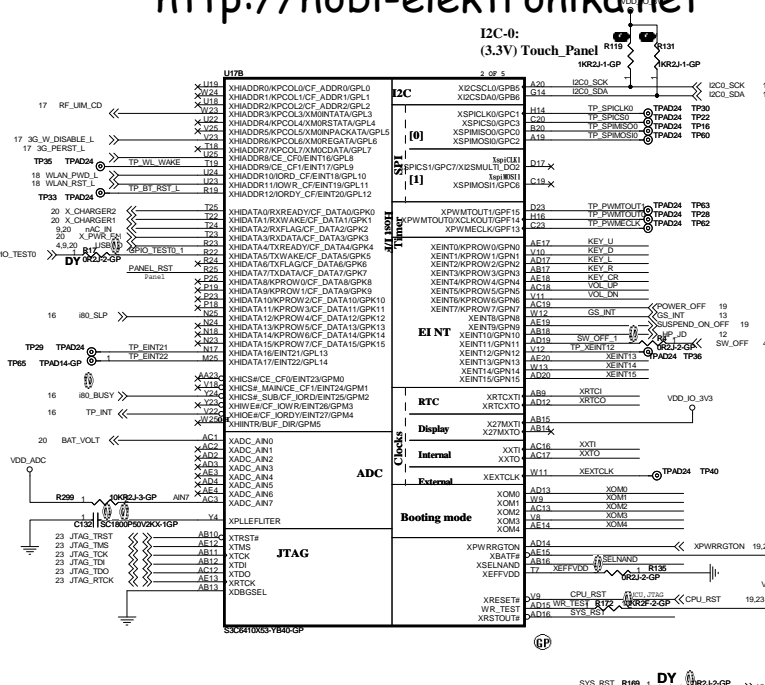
http://nobi-elektronika.net

I2C-0:
(3.3V) Touch_Panel
R119 R131
1KR2J-1-GP 1KR2J-1-GP

U17B
2 OF 5

U19 XHIADDR0/KPCOL0/CF_ADDR0/GPL0
W24 XHIADDR1/KPCOL1/CF_ADDR1/GPL1
17 RF_UIM_CD U18 XHIADDR2/KPCOL2/CF_ADDR2/GPL2
V22 XHIADDR3/KPCOL3/XM0INTATA/GPL3
U25 XHIADDR4/KPCOL4/XM0RSTATA/GPL4
17 3G_W_DISABLE_L V23 XHIADDR5/KPCOL5/XM0INPACKATA/GPL5
17 3G_PERST_L U26 XHIADDR6/KPCOL6/XM0REGATA/GPL6
TP35 TPAD24 TP_WL_WAKE T18 XHIADDR7/KPCOL7/XM0CDATA/GPL7
18 WLAN_PWD_L U17 XHIADDR8/CE_CF0/EINT16/GPL8
18 WLAN_RST_L T19 XHIADDR9/CE_CF1/EINT17/GPL9
TP_BT_RST_L U16 XHIADDR10/IORD_CF/EINT18/GPL10
TP33 TPAD24 R19 XHIADDR11/IOWR_CF/EINT19/GPL11
XHIADDR12/IORDY_CF/EINT20/GPL12

20 X_CHARGER2 T25 XHIDATA0/RXREADY/CF_DATA0/GPK0
20 X_CHARGER1 T22 XHIDATA1/RXWAKE/CF_DATA1/GPK1
9,20 nAC_IN T24 XHIDATA2/RXFLAG/CF_DATA2/GPK2
20 X_PWR_EN T23 XHIDATA3/RXDATA/CF_DATA3/GPK3
4,9,20 USB_ON R23 XHIDATA4/TXREADY/CF_DATA4/GPK4
IO_TEST0 R17 GPIO_TEST0_1 R22 XHIDATA5/TXWAKE/CF_DATA5/GPK5
DY 0R2J-2-GP R24 XHIDATA6/TXFLAG/CF_DATA6/GPK6
PANEL_RST R25 XHIDATA7/TXDATA/CF_DATA7/GPK7
Panel P19 XHIDATA8/KPROW0/CF_DATA8/GPK8
P23 XHIDATA9/KPROW1/CF_DATA9/GPK9
P18 XHIDATA10/KPROW2/CF_DATA10/GPK10
16 i80_SLP N25 XHIDATA11/KPROW3/CF_DATA11/GPK11
N24 XHIDATA12/KPROW4/CF_DATA12/GPK12
N18 XHIDATA13/KPROW5/CF_DATA13/GPK13
TP29 TPAD24 TP_EINT21 N23 XHIDATA14/KPROW6/CF_DATA14/GPK14
TP65 TPAD14-GP TP_EINT22 M25 XHIDATA15/KPROW7/CF_DATA15/GPK15
XHIDATA16/EINT21/GPL13
XHIDATA17/EINT22/GPL14

AA23 XHICS#/CE_CF0/EINT23/GPM0
V18 XHICS#_MAIN/CE_CF1/EINT24/GPM1
16 i80_BUSY Y24 XHICS#_SUB/CE_IORD/EINT25/GPM2
Y25 XHIWE#/CF_IOWR/EINT26/GPM3
16 TP_INT V22 XHIOE#/CF_IORDY/EINT27/GPM4
W25 XHIINTR/BUF_DIR/GPM5

20 BAT_VOLT AC1 XADC_AIN0
VDD_ADC AC2 XADC_AIN1
AD2 XADC_AIN2
AD3 XADC_AIN3
AE3 XADC_AIN4
AE4 XADC_AIN5
R299 10KR2J-3-GP AIN7 AC3 XADC_AIN6
XADC_AIN7
C132 SC1800P50V2KX-1GP Y4 XPLLEFLITER

23 JTAG_TRST AB10 XTRST#
23 JTAG_TMS AB12 XTMS
23 JTAG_TCK AB11 XTCK
23 JTAG_TDI AB14 XTDI
23 JTAG_TDO AB13 XTDO
23 JTAG_RTCK AE13 XRTCK
XDBGSEL

S3C6410X53-YB40-GP

I2C
ADC
JTAG
SPI [0] [1]
Host I/F Timer
EI NT
RTC
Display
Clocks Internal External
Booting mode

XI2CSCL0/GPB5 A20 I2C0_SCK I2C0_SCK
XI2CSDA0/GPB6 G14 I2C0_SDA I2C0_SDA

XSPICLK0/GPC1 H14 TP_SPICLK0 TPAD24 TP30
XSPICS0/GPC3 C20 TP_SPICS0 TPAD24 TP22
XSPIMISO0/GPC0 B20 TP_SPIMISO0 TPAD24 TP16
XSPIMOSI0/GPC2 A19 TP_SPIMOSI0 TPAD24 TP60
XspiCLK1
GPICS1/GPC7/XI2SMULTI_DO2 D17
XspiMOSI1
XSPIMOSI1/GPC6 C19

XPWMTOUT1/GPF15 D23 TP_PWMTOUT1 TPAD24 TP63
XPWMTOUT0/XCLKOUT/GPF14 H16 TP_PWMTOUT0 TPAD24 TP28
XPWMECLK/GPF13 F13 TP_PWMECLK TPAD24 TP62

XEINT0/KPROW0/GPN0 AE17 KEY_U
XEINT1/KPROW1/GPN1 V10 KEY_D
XEINT2/KPROW2/GPN2 AD17 KEY_L
XEINT3/KPROW3/GPN3 AB17 KEY_R
XEINT4/KPROW4/GPN4 AE16 KEY_CR
XEINT5/KPROW5/GPN5 AC18 VOL_UP
XEINT6/KPROW6/GPN6 V11 VOL_DN
XEINT7/KPROW7/GPN7 AC19 POWER_OFF 19
XEINT8/GPN8 W12 GS_INT GS_INT 13
XEINT9/GPN9 AE19 SUSPEND_ON_OFF 19
XEINT10/GPN10 AB18 HP_JD 12
XEINT11/GPN11 AD19 SW_OFF R4 SW_OFF
XEINT12/GPN12 V12 TP_XEINT12 0R2J-2-GP
XEINT13/GPN13 AE20 XEINT13 TPAD24 TP36
XEINT14/GPN14 W13 XEINT14
XEINT15/GPN15 AD20 XEINT15

XRTCXTI AB9 XRTCI
XRTCXTO AD12 XRTCO VDD_IO_3V3

X27MXTI AB15
X27MXTO AB14

XXTI AC16 XXTI
XXTO AC17 XXTO

XEXTCLK W11 XEXTCLK TPAD24 TP40

XOM0 AD13 XOM0
XOM1 W9 XOM1
XOM2 AD18 XOM2
XOM3 AC13 XOM3
XOM4 AE14 XOM4

XPWRRGTON AD14 XPWRRGTON 19,2
XBATF# AE15
XSELNAND AB16 SELNAND
XEFFVDD T7 XEFFVDD R135
0R2J-2-GP

XRESET# V9 CPU_RST R_CPU_JTAG CPU_RST 19,23
WR_TEST AD15 WR_TEST R172 0KR2F-2-GP
XRSTOUT# AD16 SYS_RST

GP

SYS_RST R169 1 DY 0R2J-2-GP